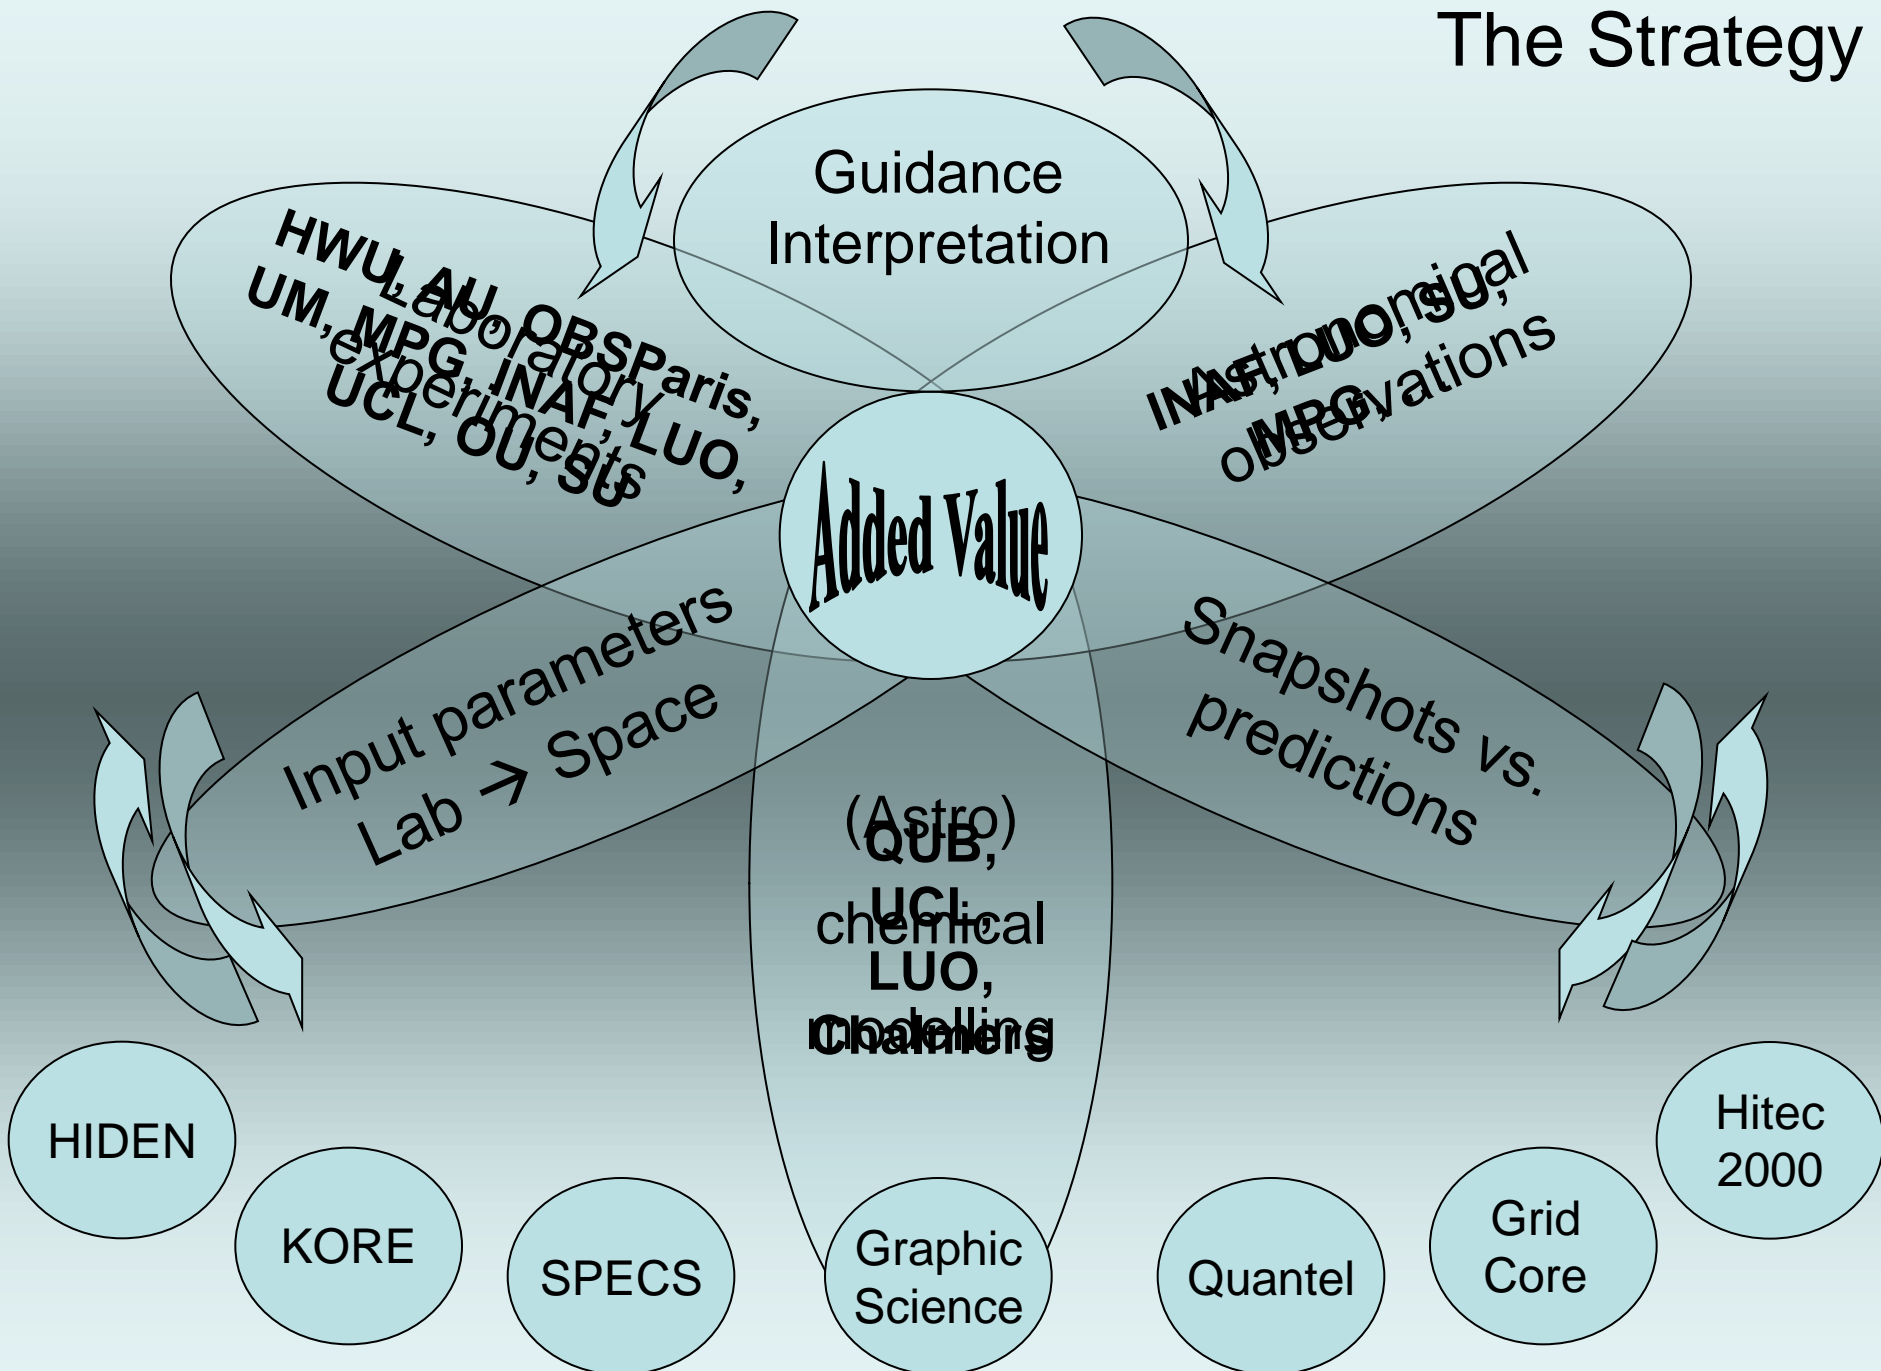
The Strategy

Guidance Interpretation

Laboratory experiments

HWU, AU, OBSParis, UM, MPG, INAF, LUO, UCL, OU, SU

Astronomical observations

INAF, LUO, SU, MPG

Added Value

Input parameters Lab → Space

Snapshots vs. predictions

(Astro) chemical modelling

QUB, UCL, LUO, Chalmers

HIDEN

KORE

SPECS

Graphic Science

Quantel

Grid Core

Hitec 2000